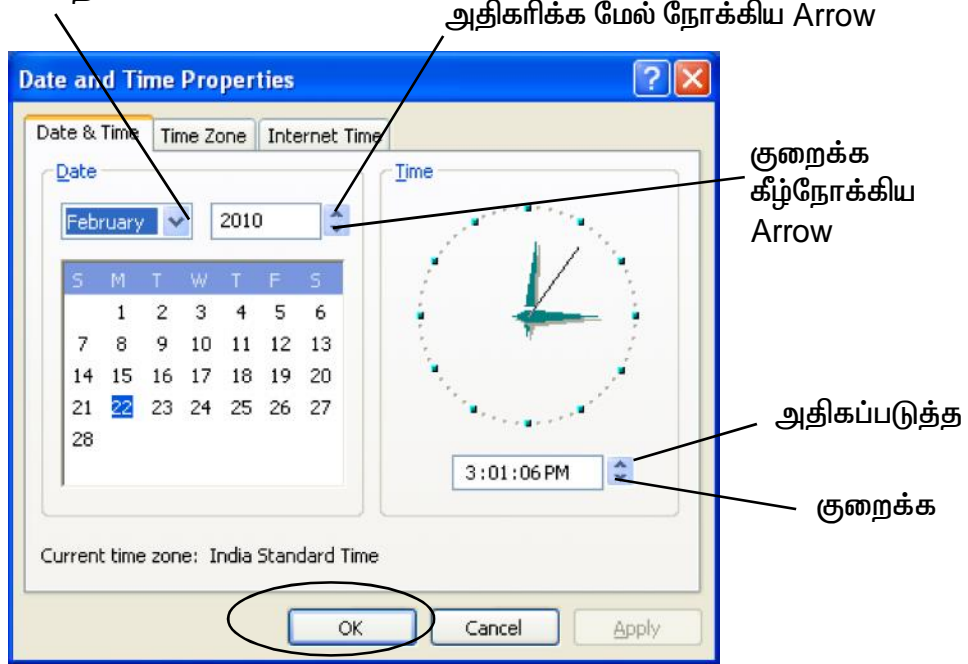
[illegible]

அதிகரிக்க மேல் நோக்கிய Arrow

Date and Time Properties

Date & Time | Time Zone | Internet Time

Date

February

2010

| S | M | T | W | T | F | S |
|---|---|---|---|---|---|---|
| | 1 | 2 | 3 | 4 | 5 | 6 |
| 7 | 8 | 9 | 10 | 11 | 12 | 13 |
| 14 | 15 | 16 | 17 | 18 | 19 | 20 |
| 21 | 22 | 23 | 24 | 25 | 26 | 27 |
| 28 | | | | | | |

Time

குறைக்க கீழ்நோக்கிய Arrow

அதிகப்படுத்த

3:01:06 PM

குறைக்க

Current time zone: India Standard Time

OK

Cancel

Apply